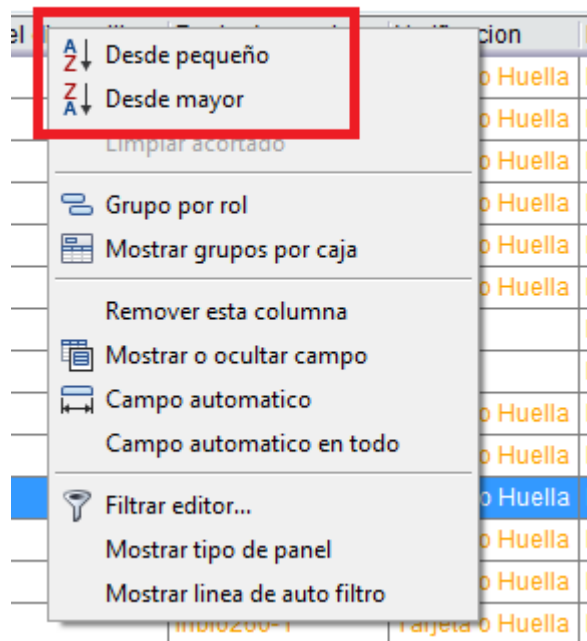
el | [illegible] | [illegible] | Verificacion

A Z Desde pequeño
Z A Desde mayor
Limpiar acortado

Grupo por rol
Mostrar grupos por caja

Remover esta columna
Mostrar o ocultar campo
Campo automatico
Campo automatico en todo

Filtrar editor...
Mostrar tipo de panel
Mostrar linea de auto filtro

o Huella
o Huella
o Huella
o Huella
o Huella
o Huella
o Huella
o Huella
o Huella
o Huella
o Huella
o Huella
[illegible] Tarjeta o Huella